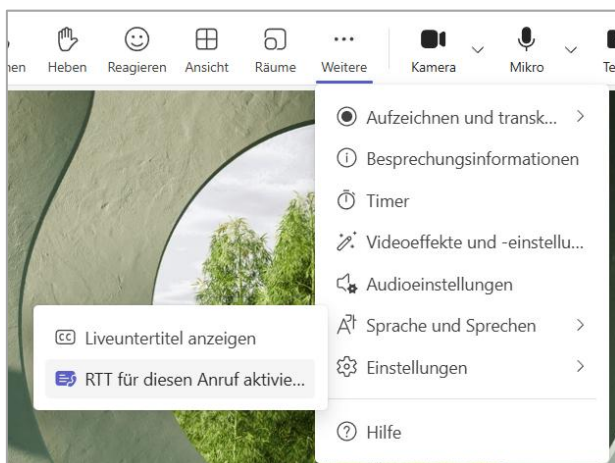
hen Heben Reagieren Ansicht Räume Weitere Kamera Mikro Te

Aufzeichnen und transk... >
Besprechungsinformationen
Timer
Videoeffekte und -einstellu...
Audioeinstellungen
Sprache und Sprechen >
Einstellungen >
Hilfe

Liveuntertitel anzeigen
RTT für diesen Anruf aktivie...